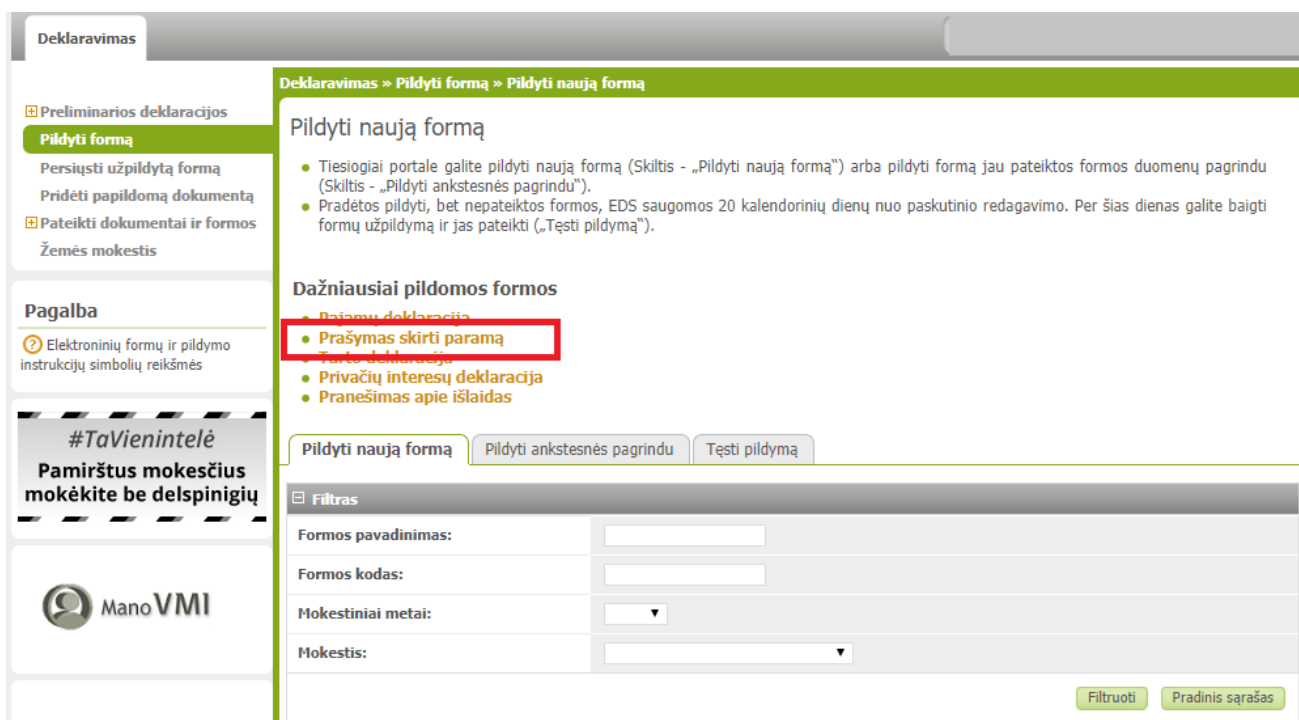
Deklaravimas

⊞ Preliminarios deklaracijos
Pildyti formą
Persiųsti užpildytą formą
Pridėti papildomą dokumentą
⊞ Pateikti dokumentai ir formos
Žemės mokestis

Pagalba

Elektroninių formų ir pildymo instrukcijų simbolių reikšmės

#TaVienintelė
Pamirštus mokesčius mokėkite be delspinigių

Mano VMI

Deklaravimas » Pildyti formą » Pildyti naują formą

Pildyti naują formą

• Tiesiogiai portale galite pildyti naują formą (Skiltis - „Pildyti naują formą") arba pildyti formą jau pateiktos formos duomenų pagrindu (Skiltis - „Pildyti ankstesnės pagrindu").
• Pradėtos pildyti, bet nepateiktos formos, EDS saugomos 20 kalendorinių dienų nuo paskutinio redagavimo. Per šias dienas galite baigti formų užpildymą ir jas pateikti („Tęsti pildymą").

Dažniausiai pildomos formos

• Pajamų deklaracija
• Prašymas skirti paramą
• Turto deklaracija
• Privačių interesų deklaracija
• Pranešimas apie išlaidas

Pildyti naują formą | Pildyti ankstesnės pagrindu | Tęsti pildymą

⊟ Filtras

Formos pavadinimas:
Formos kodas:
Mokestiniai metai:
Mokestis:

Filtruoti | Pradinis sąrašas